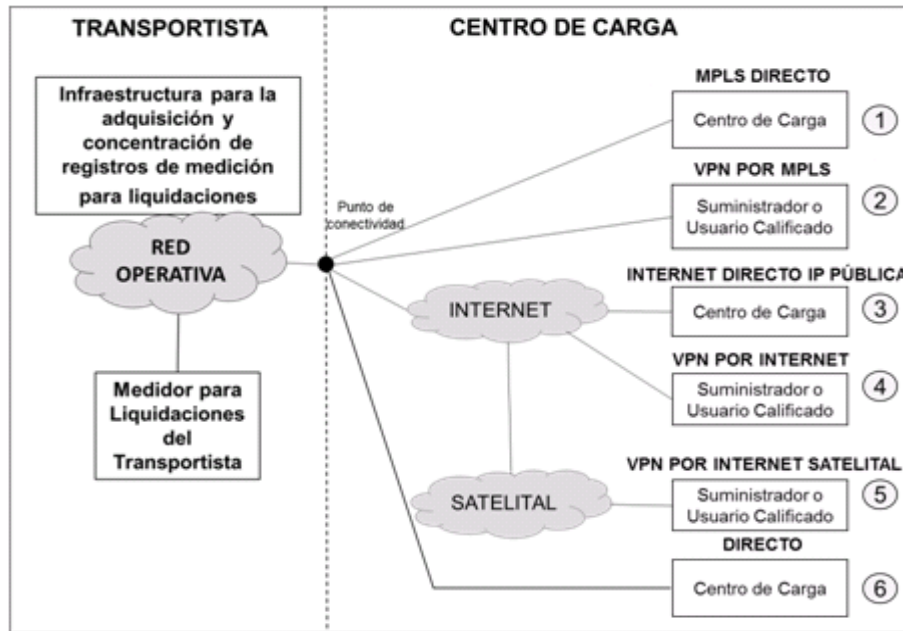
TRANSPORTISTA

CENTRO DE CARGA

Infraestructura para la adquisición y concentración de registros de medición para liquidaciones

RED OPERATIVA

Medidor para Liquidaciones del Transportista

Punto de conectividad

MPLS DIRECTO

Centro de Carga

1

VPN POR MPLS

Suministrador o Usuario Calificado

2

INTERNET DIRECTO IP PÚBLICA

INTERNET

Centro de Carga

3

VPN POR INTERNET

Suministrador o Usuario Calificado

4

VPN POR INTERNET SATELITAL

SATELITAL

Suministrador o Usuario Calificado

5

DIRECTO

Centro de Carga

6